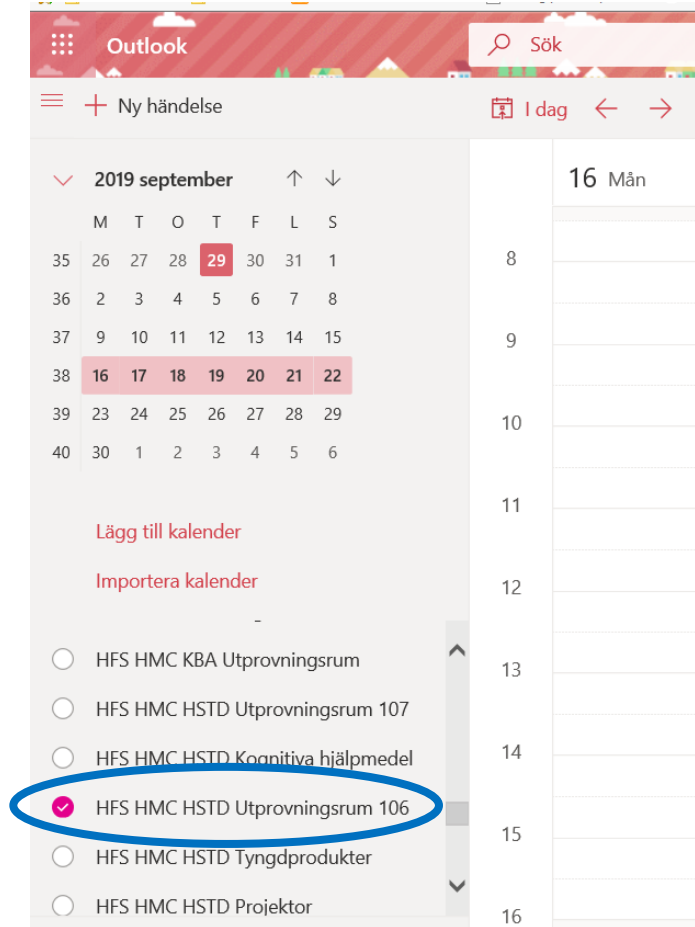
Outlook

Sök

Ny händelse

I dag

2019 september

| | M | T | O | T | F | L | S |
|---|---|---|---|---|---|---|---|
| 35 | 26 | 27 | 28 | 29 | 30 | 31 | 1 |
| 36 | 2 | 3 | 4 | 5 | 6 | 7 | 8 |
| 37 | 9 | 10 | 11 | 12 | 13 | 14 | 15 |
| 38 | 16 | 17 | 18 | 19 | 20 | 21 | 22 |
| 39 | 23 | 24 | 25 | 26 | 27 | 28 | 29 |
| 40 | 30 | 1 | 2 | 3 | 4 | 5 | 6 |

Lägg till kalender

Importera kalender

HFS HMC KBA Utprovningsrum

HFS HMC HSTD Utprovningsrum 107

HFS HMC HSTD Kognitiva hjälpmedel

HFS HMC HSTD Utprovningsrum 106

HFS HMC HSTD Tyngdprodukter

HFS HMC HSTD Projektor

16 Mån

8

9

10

11

12

13

14

15

16